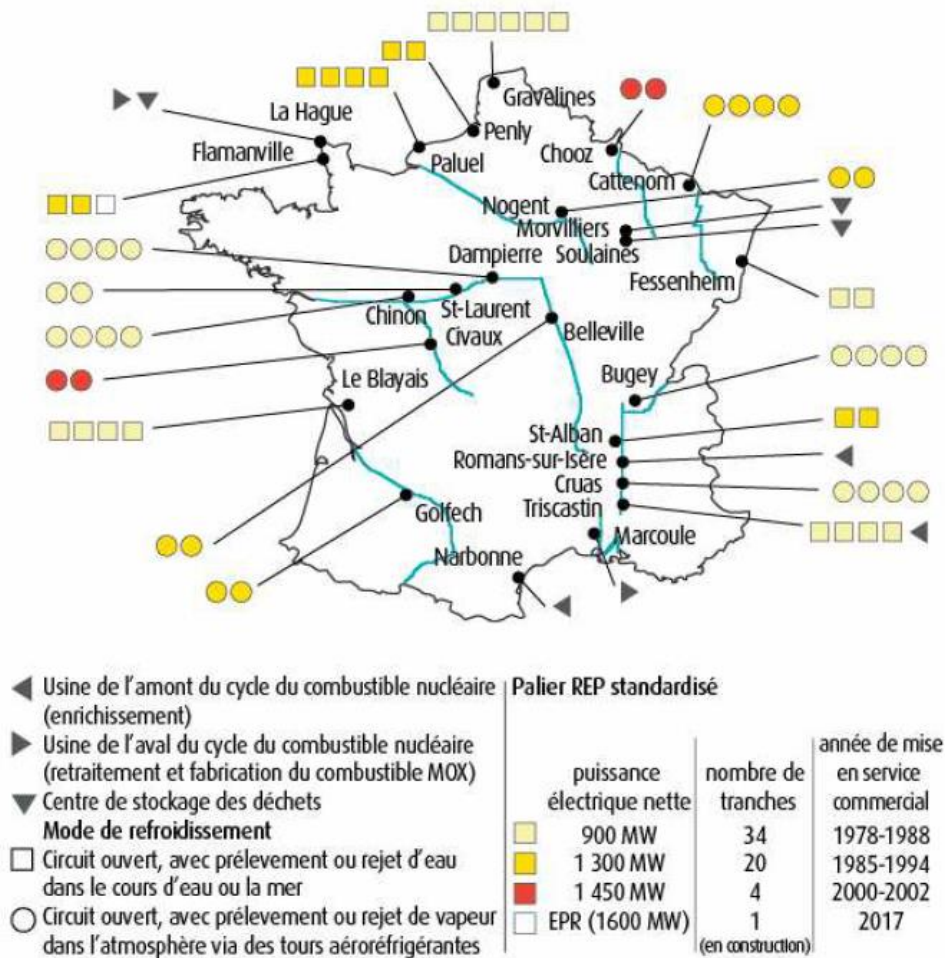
La Hague
Flamanville
Gravelines
Penly
Paluel
Chooz
Cattenom
Nogent
Morvilliers
Soulaines
Dampierre
Fessenheim
St-Laurent
Chinon
Civaux
Belleville
Le Blayais
Bugey
St-Alban
Romans-sur-Isère
Cruas
Triscastin
Golfech
Marcoule
Narbonne

◀ Usine de l'amont du cycle du combustible nucléaire (enrichissement)
▶ Usine de l'aval du cycle du combustible nucléaire (retraitement et fabrication du combustible MOX)
▼ Centre de stockage des déchets
Mode de refroidissement
□ Circuit ouvert, avec prélevement ou rejet d'eau dans le cours d'eau ou la mer
○ Circuit ouvert, avec prélevement ou rejet de vapeur dans l'atmosphère via des tours aéroréfrigérantes

Palier REP standardisé

| | puissance électrique nette | nombre de tranches | année de mise en service commercial |
|---|---|---|---|
| | 900 MW | 34 | 1978-1988 |
| | 1 300 MW | 20 | 1985-1994 |
| | 1 450 MW | 4 | 2000-2002 |
| | EPR (1600 MW) | 1 (en construction) | 2017 |